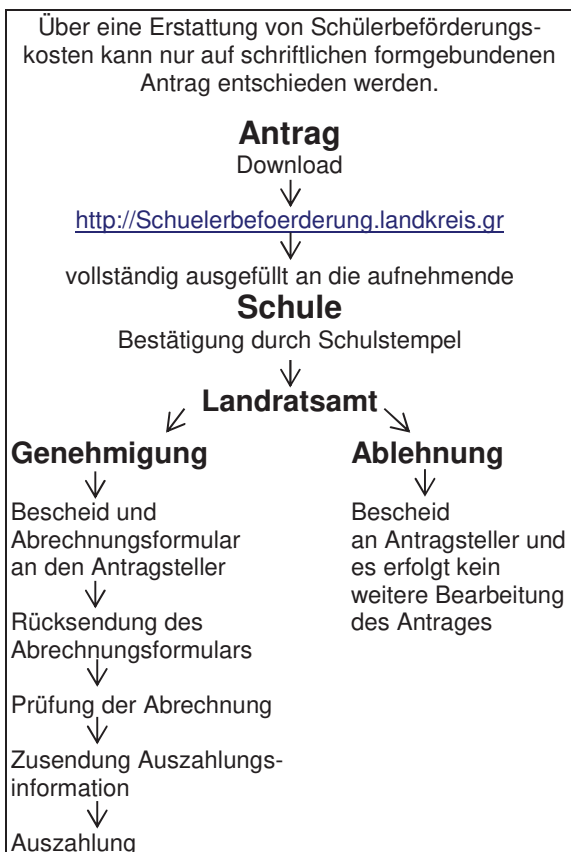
Über eine Erstattung von Schülerbeförderungskosten kann nur auf schriftlichen formgebundenen Antrag entschieden werden.

**Antrag**
Download

http://Schuelerbefoerderung.landkreis.gr

vollständig ausgefüllt an die aufnehmende
**Schule**
Bestätigung durch Schulstempel

**Landratsamt**

**Genehmigung**

Bescheid und Abrechnungsformular an den Antragsteller

Rücksendung des Abrechnungsformulars

Prüfung der Abrechnung

Zusendung Auszahlungsinformation

Auszahlung

**Ablehnung**

Bescheid an Antragsteller und es erfolgt kein weitere Bearbeitung des Antrages